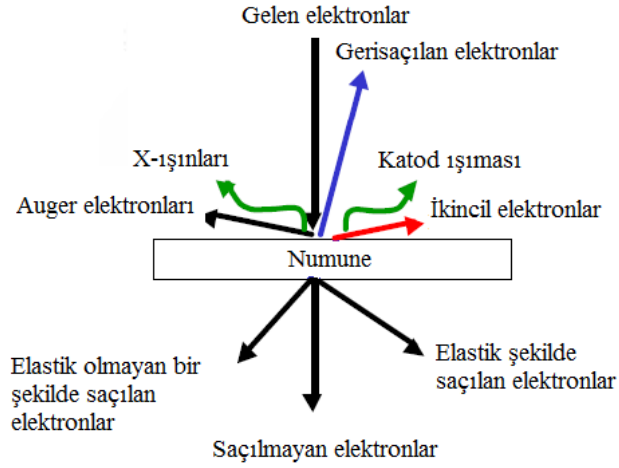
Gelen elektronlar

Gerisaçılan elektronlar

X-ışınları

Katod ışıması

Auger elektronları

İkincil elektronlar

Numune

Elastik olmayan bir şekilde saçılan elektronlar

Elastik şekilde saçılan elektronlar

Saçılmayan elektronlar